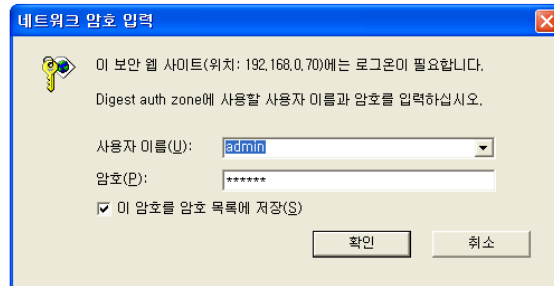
네트워크 암호 입력

이 보안 웹 사이트(위치: 192.168.0.70)에는 로그온이 필요합니다.

Digest auth zone에 사용할 사용자 이름과 암호를 입력하십시오.

사용자 이름(U): admin

암호(P): ******

☑ 이 암호를 암호 목록에 저장(S)

확인 취소